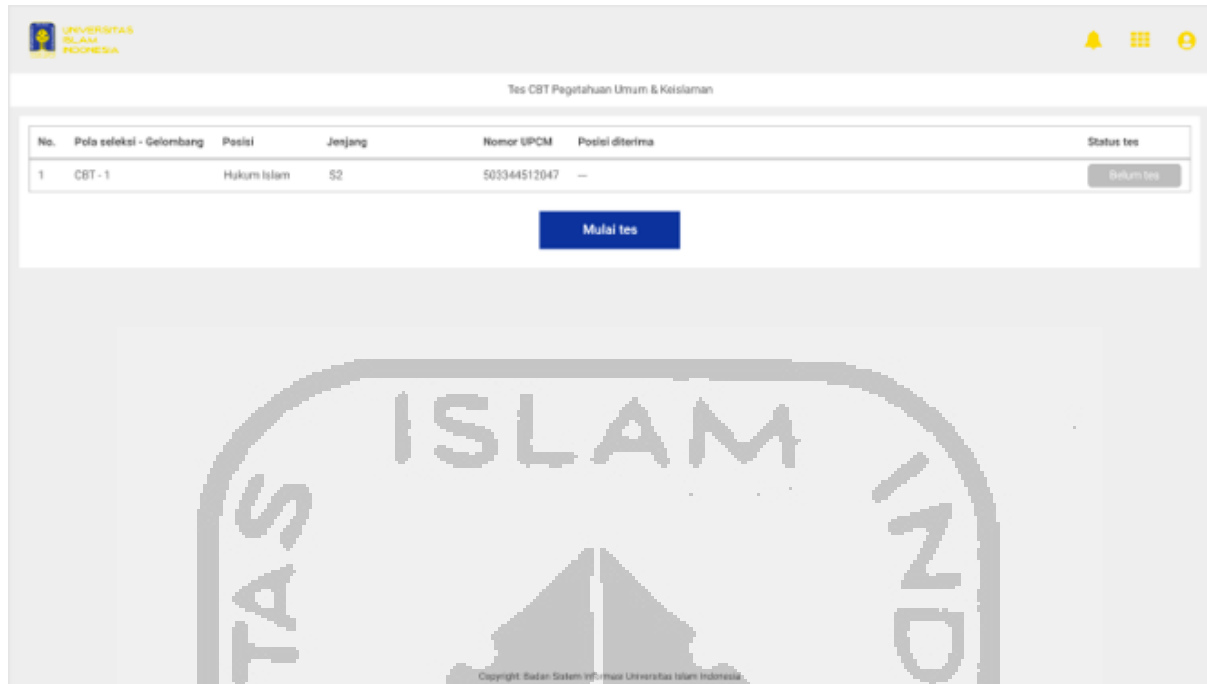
UNIVERSITAS ISLAM INDONESIA

Tes CBT Pegetahuan Umum & Keislaman

| No. | Pola seleksi - Gelombang | Posisi | Jenjang | Nomor UPCM | Posisi diterima | Status tes |
|---|---|---|---|---|---|---|
| 1 | CBT - 1 | Hukum Islam | S2 | 503344512047 | — | Belum tes |

Mulai tes

ISLAM

TAS

IND

Copyright Badan Sistem Informasi Universitas Islam Indonesia